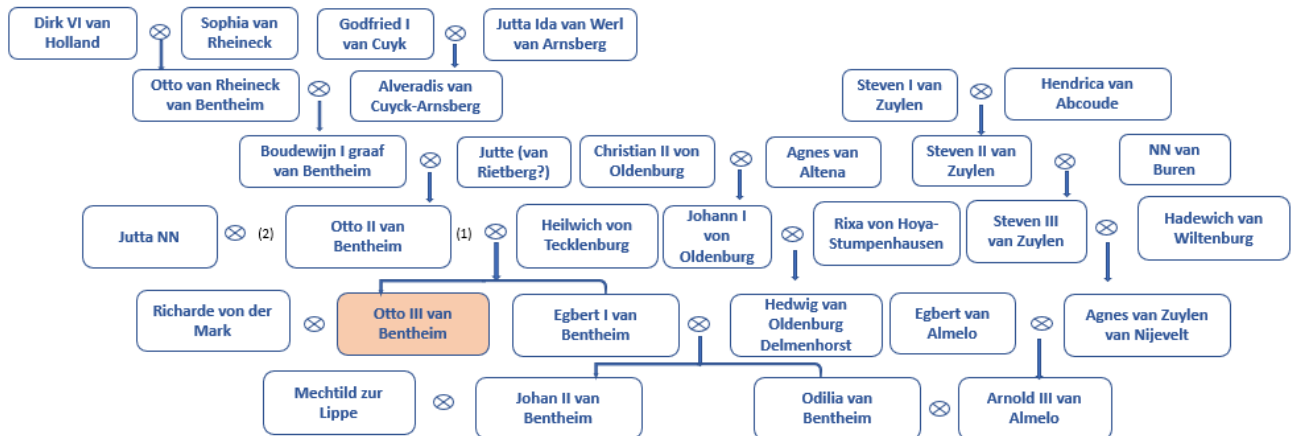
Dirk VI van Holland ⊗ Sophia van Rheineck

Godfried I van Cuyk ⊗ Jutta Ida van Werl van Arnsberg

Otto van Rheineck van Bentheim ⊗ Alveradis van Cuyck-Arnsberg

Steven I van Zuylen ⊗ Hendrica van Abcoude

Boudewijn I graaf van Bentheim ⊗ Jutte (van Rietberg?)

Christian II von Oldenburg ⊗ Agnes van Altena

Steven II van Zuylen ⊗ NN van Buren

Jutta NN ⊗ (2) Otto II van Bentheim (1) ⊗ Heilwich von Tecklenburg

Johann I von Oldenburg ⊗ Rixa von Hoya-Stumpenhausen

Steven III van Zuylen ⊗ Hadewich van Wiltenburg

Richarde von der Mark ⊗ Otto III van Bentheim

Egbert I van Bentheim ⊗ Hedwig van Oldenburg Delmenhorst

Egbert van Almelo ⊗ Agnes van Zuylen van Nijevelt

Mechtild zur Lippe ⊗ Johan II van Bentheim

Odilia van Bentheim ⊗ Arnold III van Almelo